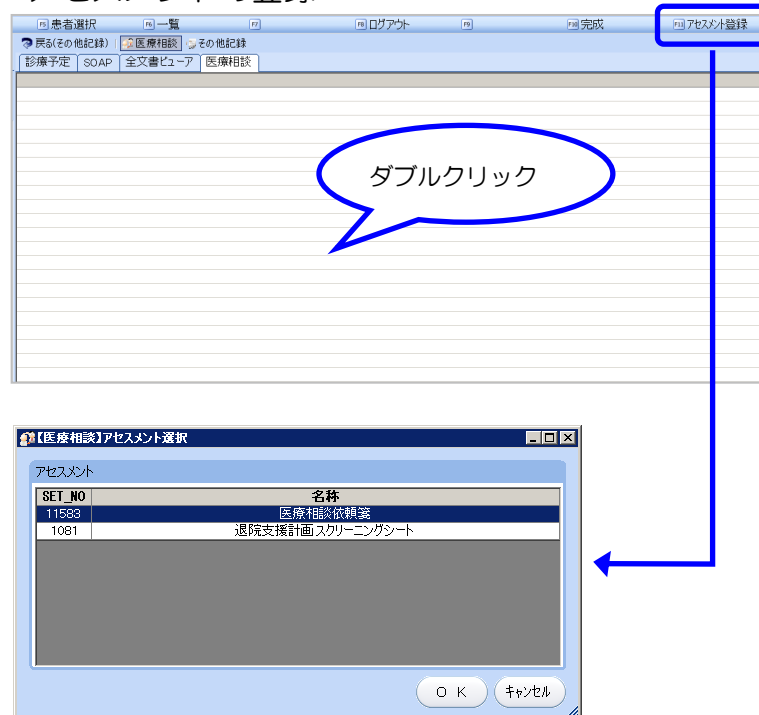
F5 患者選択 F6 一覧 F7 F8 ログアウト F9 F10 完成 F11 アセスメント登録

戻る(その他記録) 医療相談 その他記録

診療予定 SOAP 全文書ビューア 医療相談

ダブルクリック

【医療相談】アセスメント選択

アセスメント

| SET_NO | 名称 |
|---|---|
| 11583 | 医療相談依頼箋 |
| 1081 | 退院支援計画スクリーニングシート |

O K キャンセル